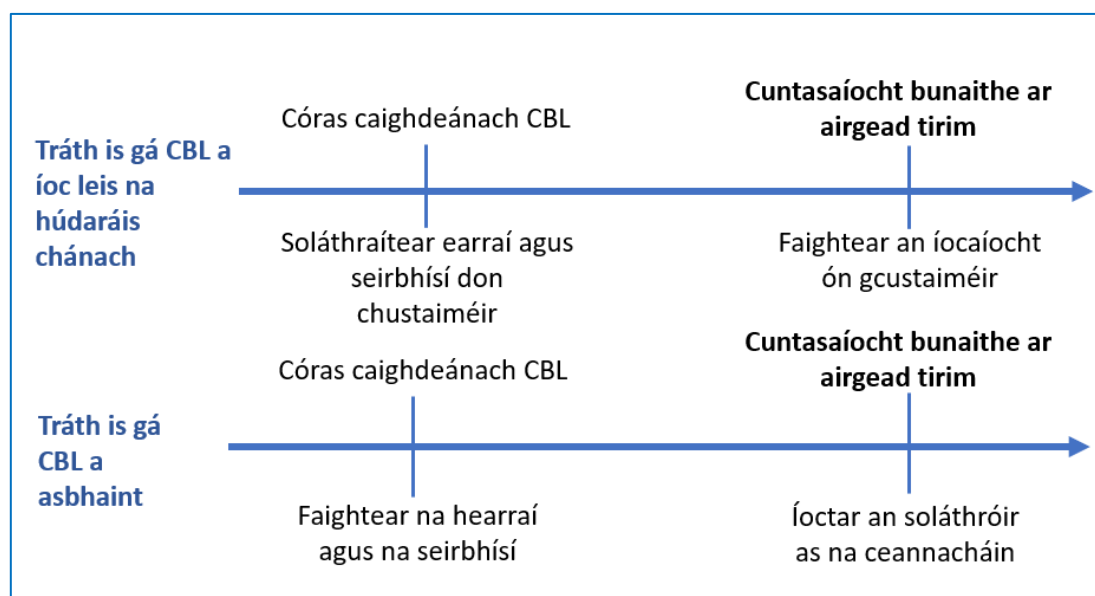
Tráth is gá CBL a íoc leis na húdaráis chánach

Córas caighdeánach CBL

Soláthraítear earraí agus seirbhísí don chustaiméir

**Cuntasaíocht bunaithe ar airgead tirim**

Faightear an íocaíocht ón gcustaiméir

Tráth is gá CBL a asbhaint

Córas caighdeánach CBL

Faightear na hearraí agus na seirbhísí

**Cuntasaíocht bunaithe ar airgead tirim**

Íoctar an soláthróir as na ceannacháin